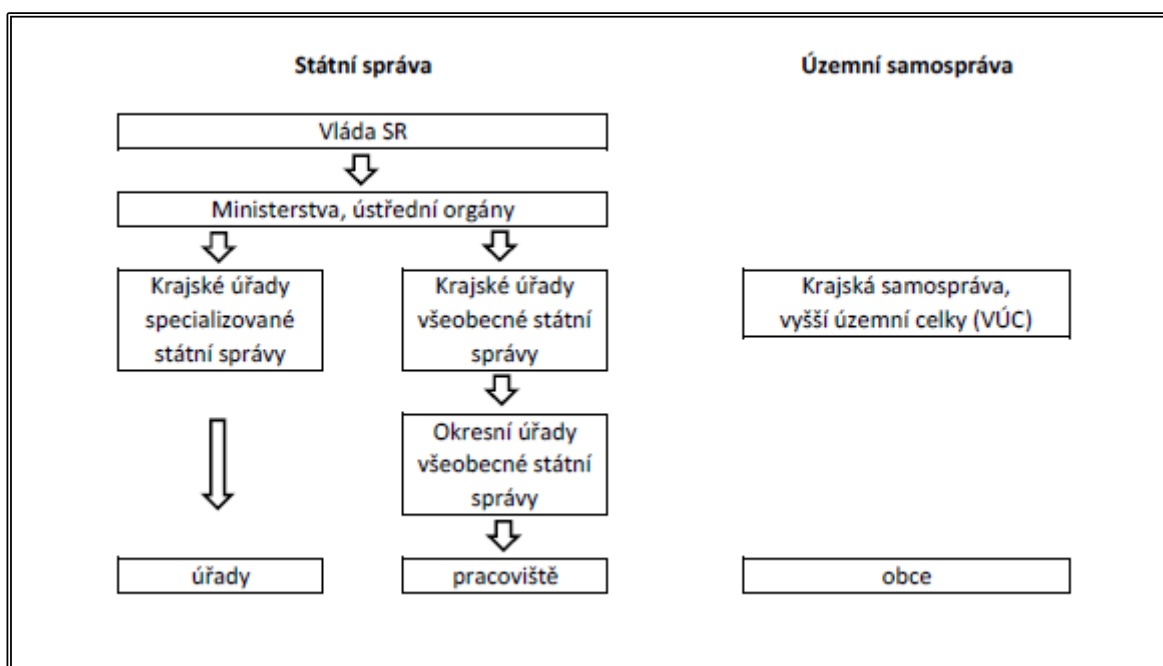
Státní správa

Územní samospráva

Vláda SR

Ministerstva, ústřední orgány

Krajské úřady specializované státní správy

Krajské úřady všeobecné státní správy

Krajská samospráva, vyšší územní celky (VÚC)

Okresní úřady všeobecné státní správy

úřady

pracoviště

obce